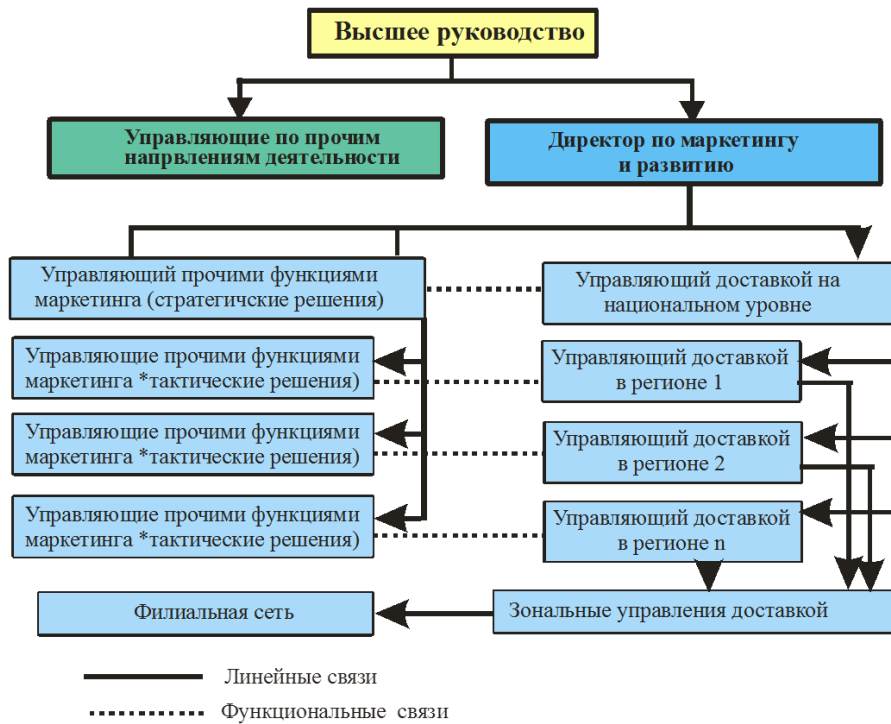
Высшее руководство

Управляющие по прочим напрвлениям деятельности

Директор по маркетингу и развитию

Управляющий прочими функциями маркетинга (стратегичские решения)

Управляющий доставкой на национальном уровне

Управляющие прочими функциями маркетинга *тактические решения)

Управляющий доставкой в регионе 1

Управляющие прочими функциями маркетинга *тактические решения)

Управляющий доставкой в регионе 2

Управляющие прочими функциями маркетинга *тактические решения)

Управляющий доставкой в регионе n

Филиальная сеть

Зональные управления доставкой

Линейные связи

Функциональные связи